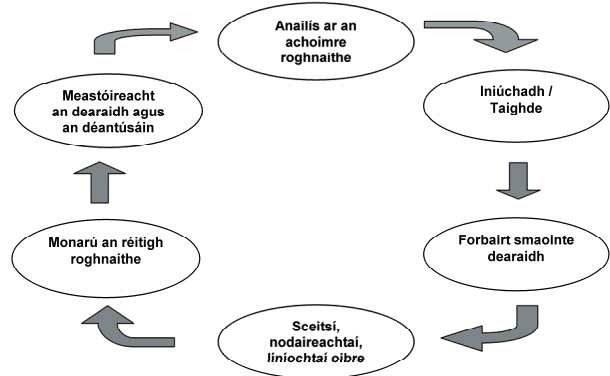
Anailís ar an achoimre roghnaithe

Iniúchadh / Taighde

Forbairt smaointe dearaidh

Sceitsí, nodaireachtaí, líníochtaí oibre

Monarú an réitigh roghnaithe

Meastóireacht an dearaidh agus an déantúsáin